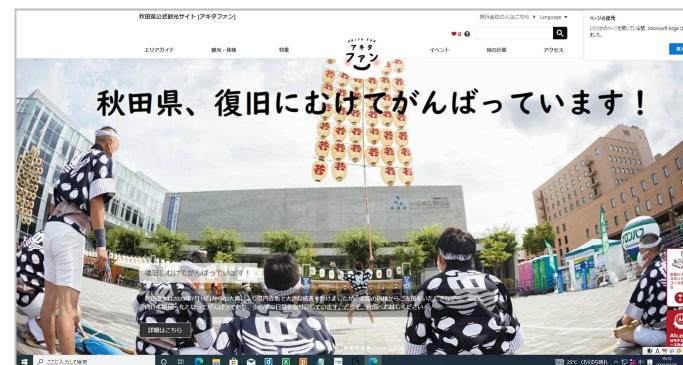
秋田県公式観光サイト [アキタファン]

旅行会社の人はこちら ▸ Language ▾

♥0 ?

エリアガイド　観光・体験　特集　AKITA FAN アキタファン　イベント　旅の計画　アクセス

ページの翻訳
いくつかのページを見ている間、Microsoft Edge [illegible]
ました。

秋田県、復旧にむけてがんばっています！

復旧にむけてがんばっています！

秋田県は2023年7月14日からの大雨により県内各地で大きな被害を受けましたが、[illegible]

詳細はこちら

ここに入力して検索

23°C くもりのち晴れ